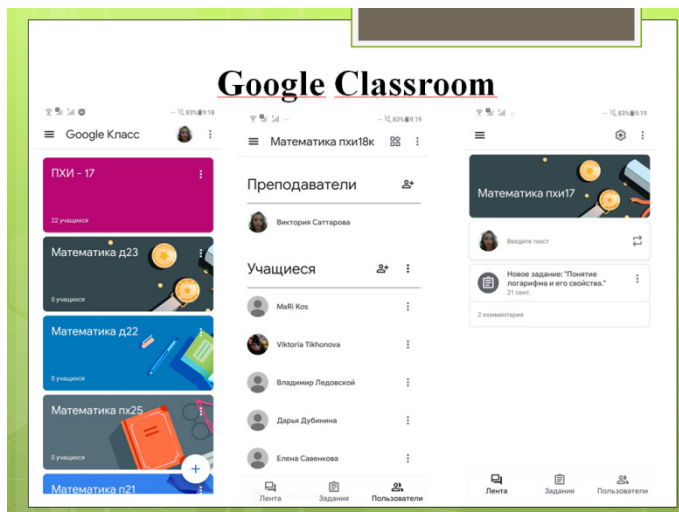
Google Classroom

83% 9:18

Google Класс

ПХИ - 17

22 учащихся

Математика д23

0 учащихся

Математика д22

0 учащихся

Математика пх25

Математика п21

83% 9:19

Математика пхи18к

Преподаватели

Виктория Саттарова

Учащиеся

MaRi Kos

Viktoria Tikhonova

Владимир Ледовской

Дарья Дубинина

Елена Савенкова

Лента

Задания

Пользователи

83% 9:19

Математика пхи17

Введите текст

Новое задание: "Понятие логарифма и его свойства."

21 сент.

2 комментария

Лента

Задания

Пользователи